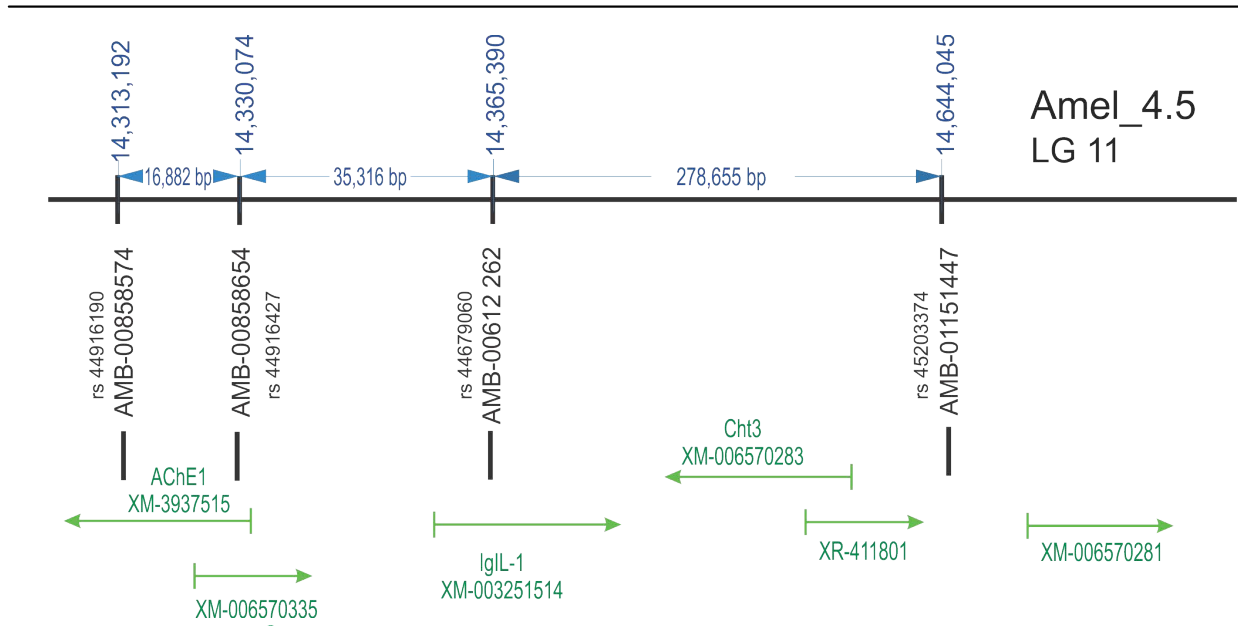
Amel_4.5
LG 11

14,313,192
14,330,074
14,365,390
14,644,045

16,882 bp
35,316 bp
278,655 bp

rs 44916190
AMB-00858574
AMB-00858654
rs 44916427
rs 44679060
AMB-00612 262
rs 45203374
AMB-01151447

AChE1
XM-3937515
XM-006570335
IgIL-1
XM-003251514
Cht3
XM-006570283
XR-411801
XM-006570281